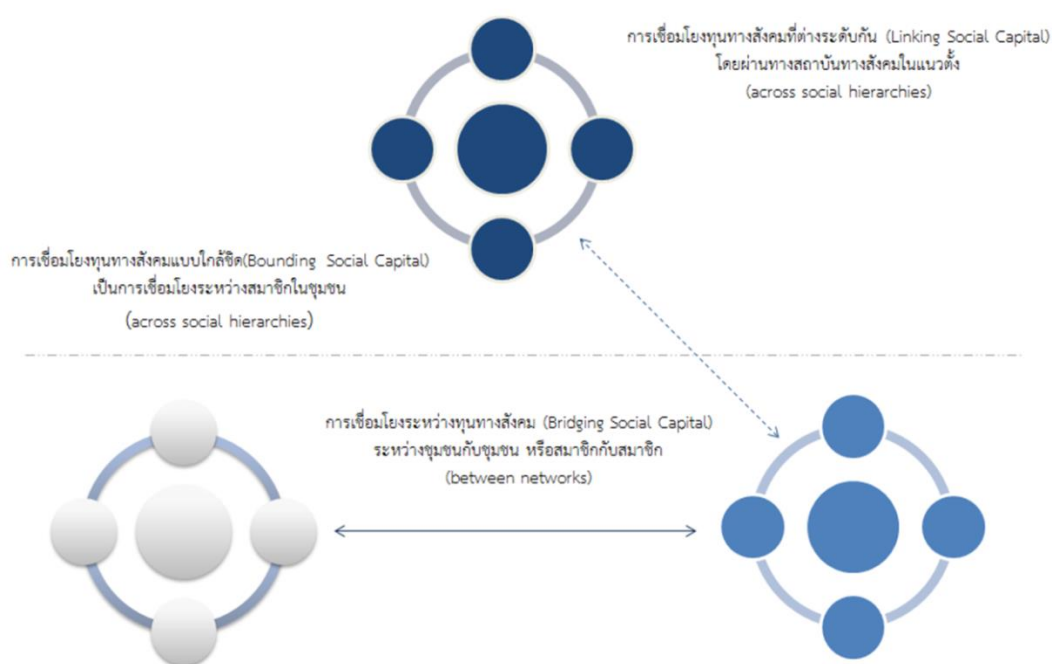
การเชื่อมโยงทุนทางสังคมที่ต่างระดับกัน (Linking Social Capital)
โดยผ่านทางสถาบันทางสังคมในแนวตั้ง
(across social hierarchies)

การเชื่อมโยงทุนทางสังคมแบบใกล้ชิด(Bounding Social Capital)
เป็นการเชื่อมโยงระหว่างสมาชิกในชุมชน
(across social hierarchies)

การเชื่อมโยงระหว่างทุนทางสังคม (Bridging Social Capital)
ระหว่างชุมชนกับชุมชน หรือสมาชิกกับสมาชิก
(between networks)